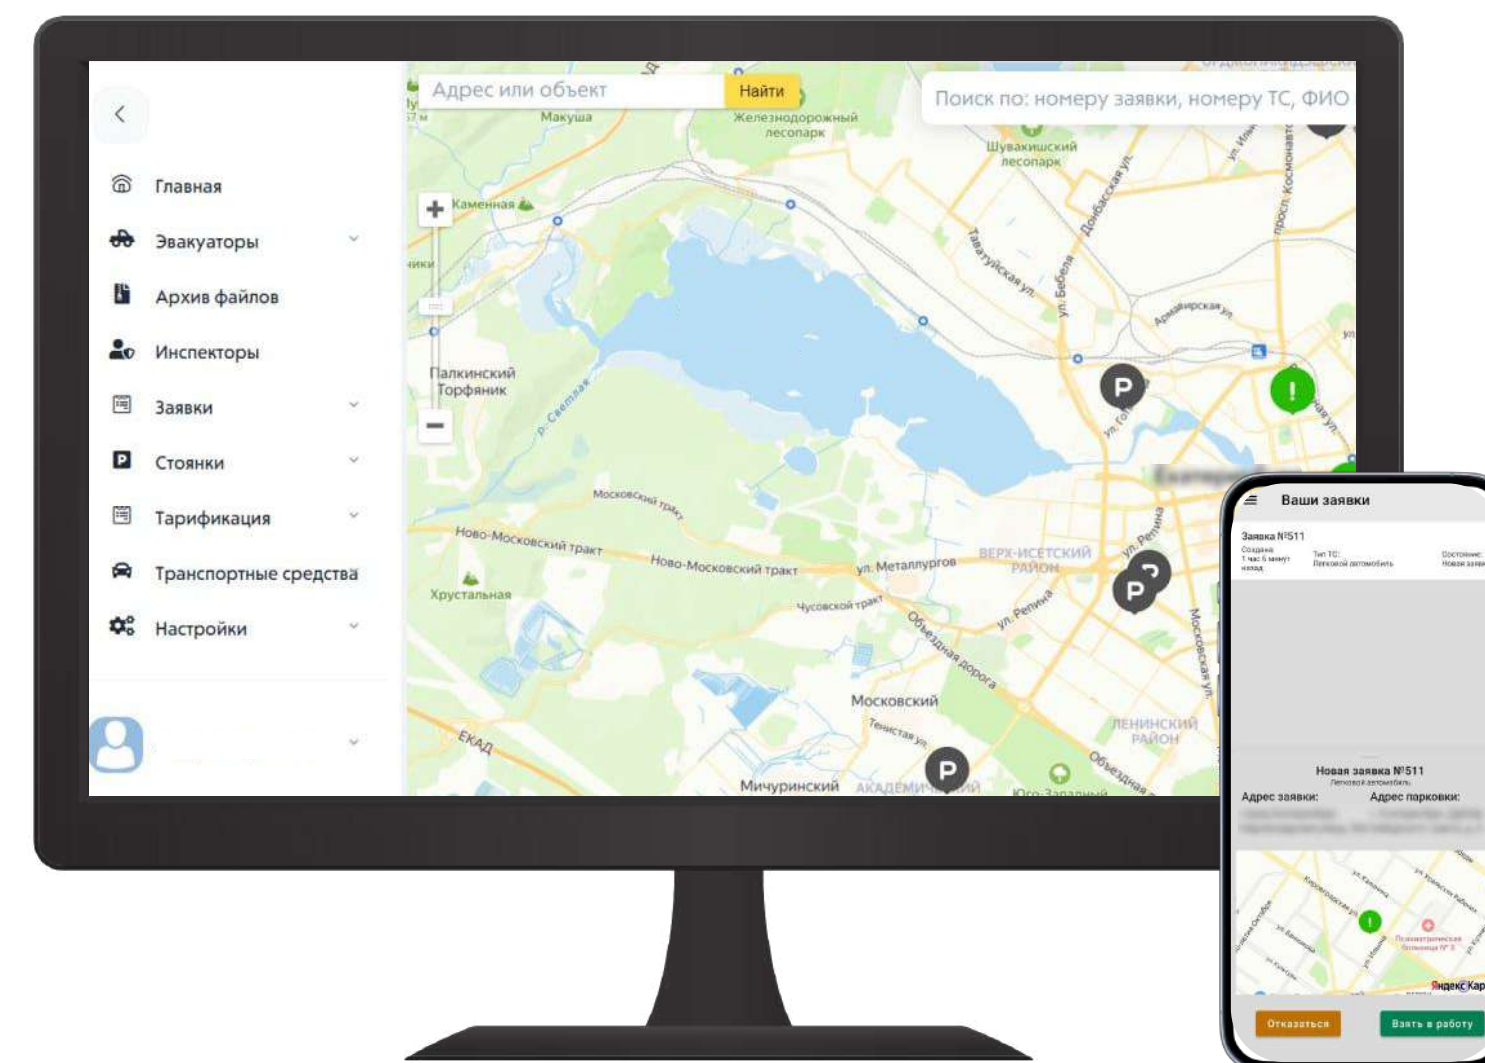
Главная
Эвакуаторы
Архив файлов
Инспекторы
Заявки
Стоянки
Тарификация
Транспортные средства
Настройки

Адрес или объект
Найти
Поиск по: номеру заявки, номеру ТС, ФИО

Макуша
Железнодорожный лесопарк
Шувакишский лесопарк
Каменная
Палкинский Торфяник
р. Светлая
Таватуйская ул.
Донбасская ул.
ул. Бебеля
просп. Космонавтов
Армавирская ул.
Московский тракт
Ново-Московский тракт
Ново-Московский тракт
ул. Металлургов
ВЕРХ-ИСЕТСКИЙ РАЙОН
ул. Репина
ул. Репина
Хрустальная
Чусовской тракт
Объездная дорога
Московская ул.
Московский
Теннисная ул.
ЛЕНИНСКИЙ РАЙОН
ЕКАД
Мичуринский
АКАДЕМИЧЕСКИЙ
Юго-Западный
Объездная

Ваши заявки
Заявка №511
Создана:
1 час 6 минут назад
Тип ТС:
Легковой автомобиль
Состояние:
Новая заявка
Новая заявка №511
Легковой автомобиль
Адрес заявки:
Адрес парковки:
Яндекс Карты
Отказаться
Взять в работу